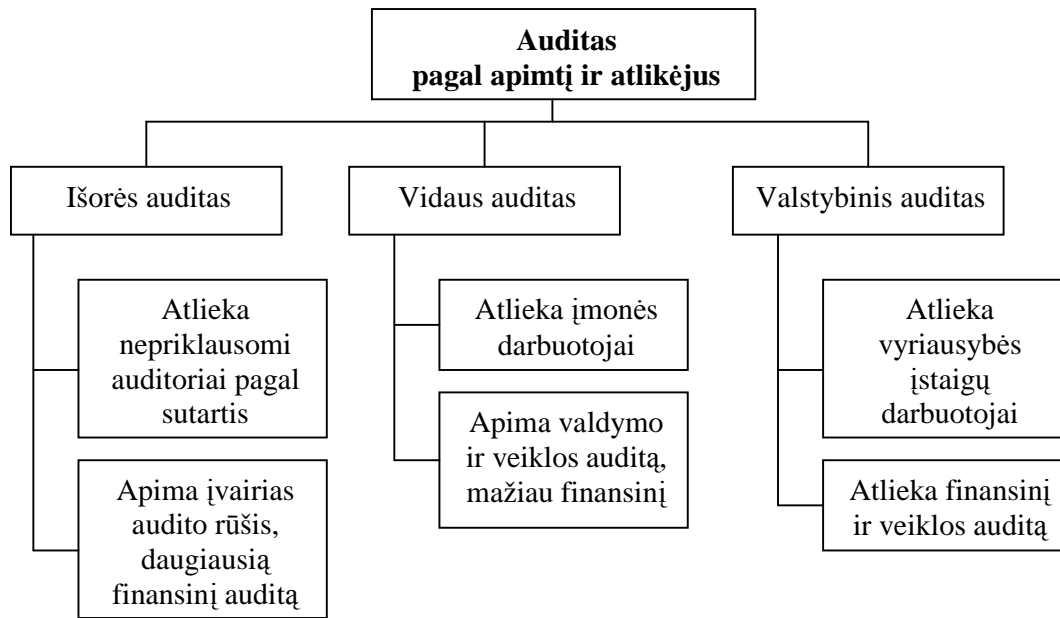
Auditas
pagal apimtį ir atlikėjus

Išorės auditas

Atlieka nepriklausomi auditoriai pagal sutartis

Apima įvairias audito rūšis, daugiausią finansinį auditą

Vidaus auditas

Atlieka įmonės darbuotojai

Apima valdymo ir veiklos auditą, mažiau finansinį

Valstybinis auditas

Atlieka vyriausybės įstaigų darbuotojai

Atlieka finansinį ir veiklos auditą